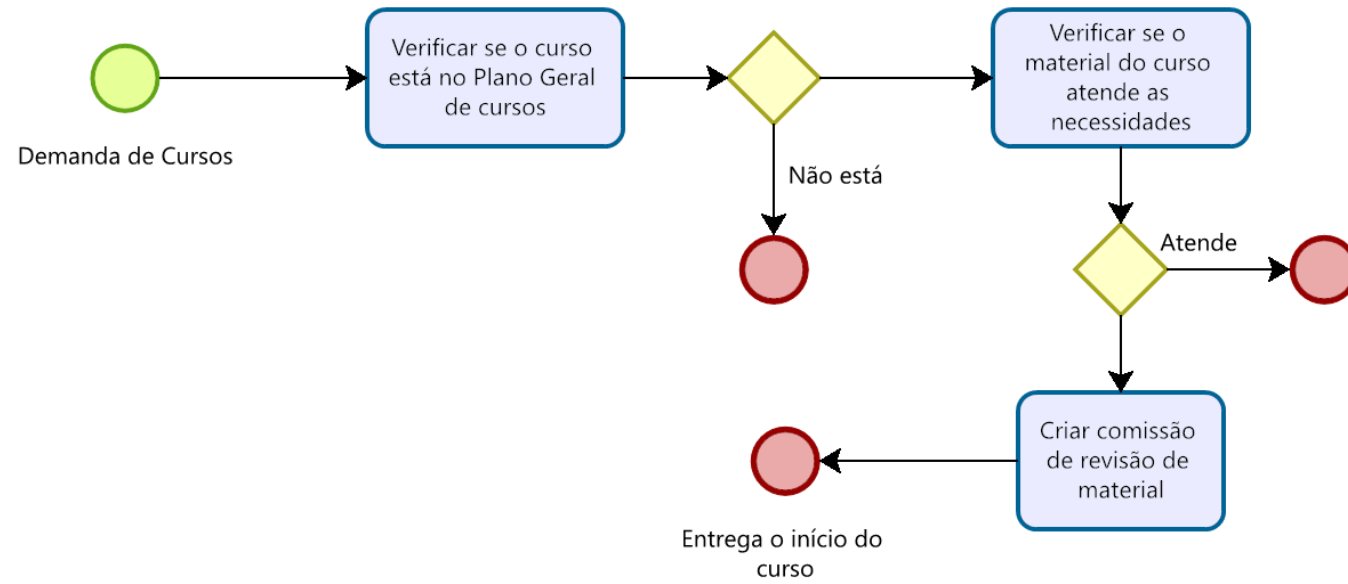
Demanda de Cursos

Verificar se o curso está no Plano Geral de cursos

Não está

Verificar se o material do curso atende as necessidades

Atende

Criar comissão de revisão de material

Entrega o início do curso